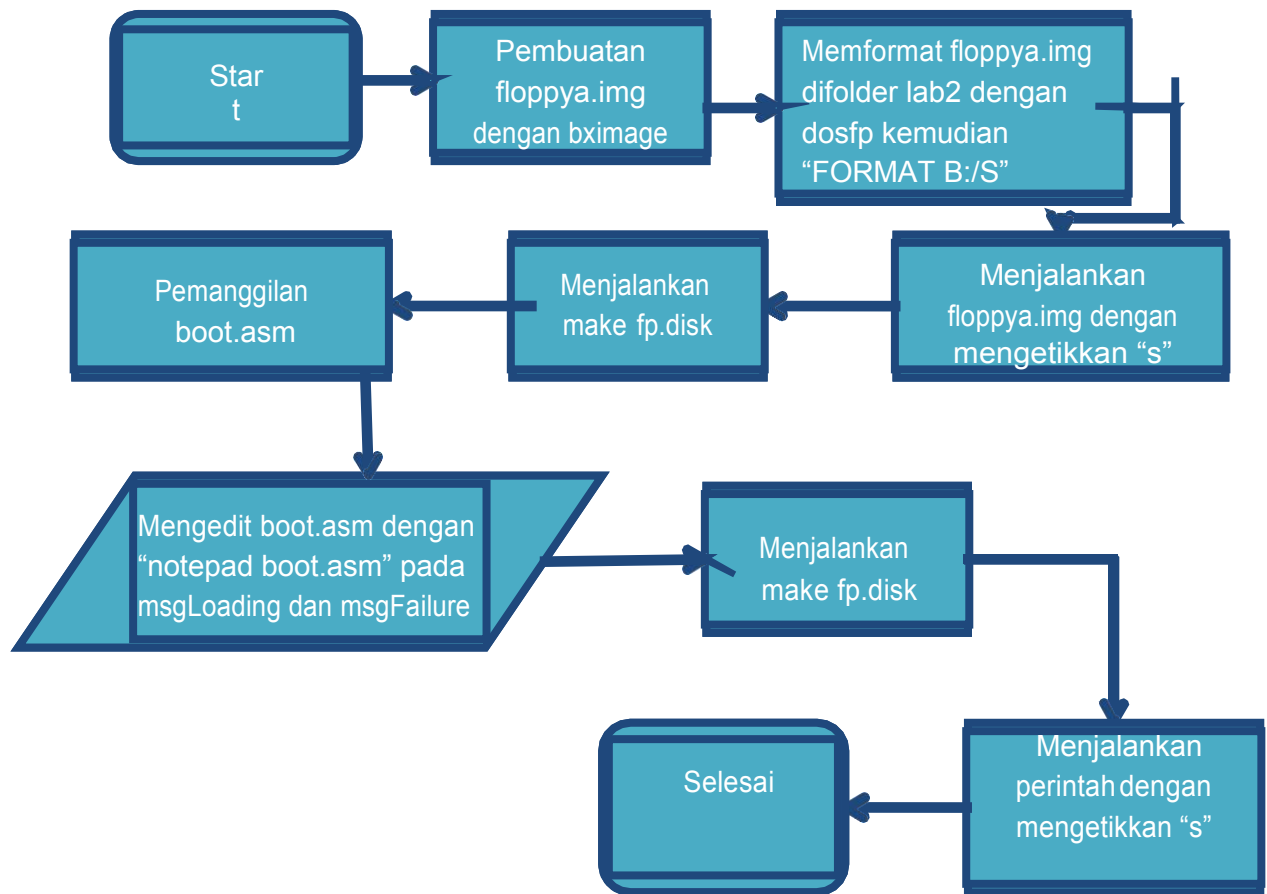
Star
t

Pembuatan floppya.img dengan bximage

Memformat floppya.img difolder lab2 dengan dosfp kemudian “FORMAT B:/S”

Menjalankan floppya.img dengan mengetikkan “s”

Menjalankan make fp.disk

Pemanggilan boot.asm

Mengedit boot.asm dengan “notepad boot.asm” pada msgLoading dan msgFailure

Menjalankan make fp.disk

Menjalankan perintah dengan mengetikkan “s”

Selesai